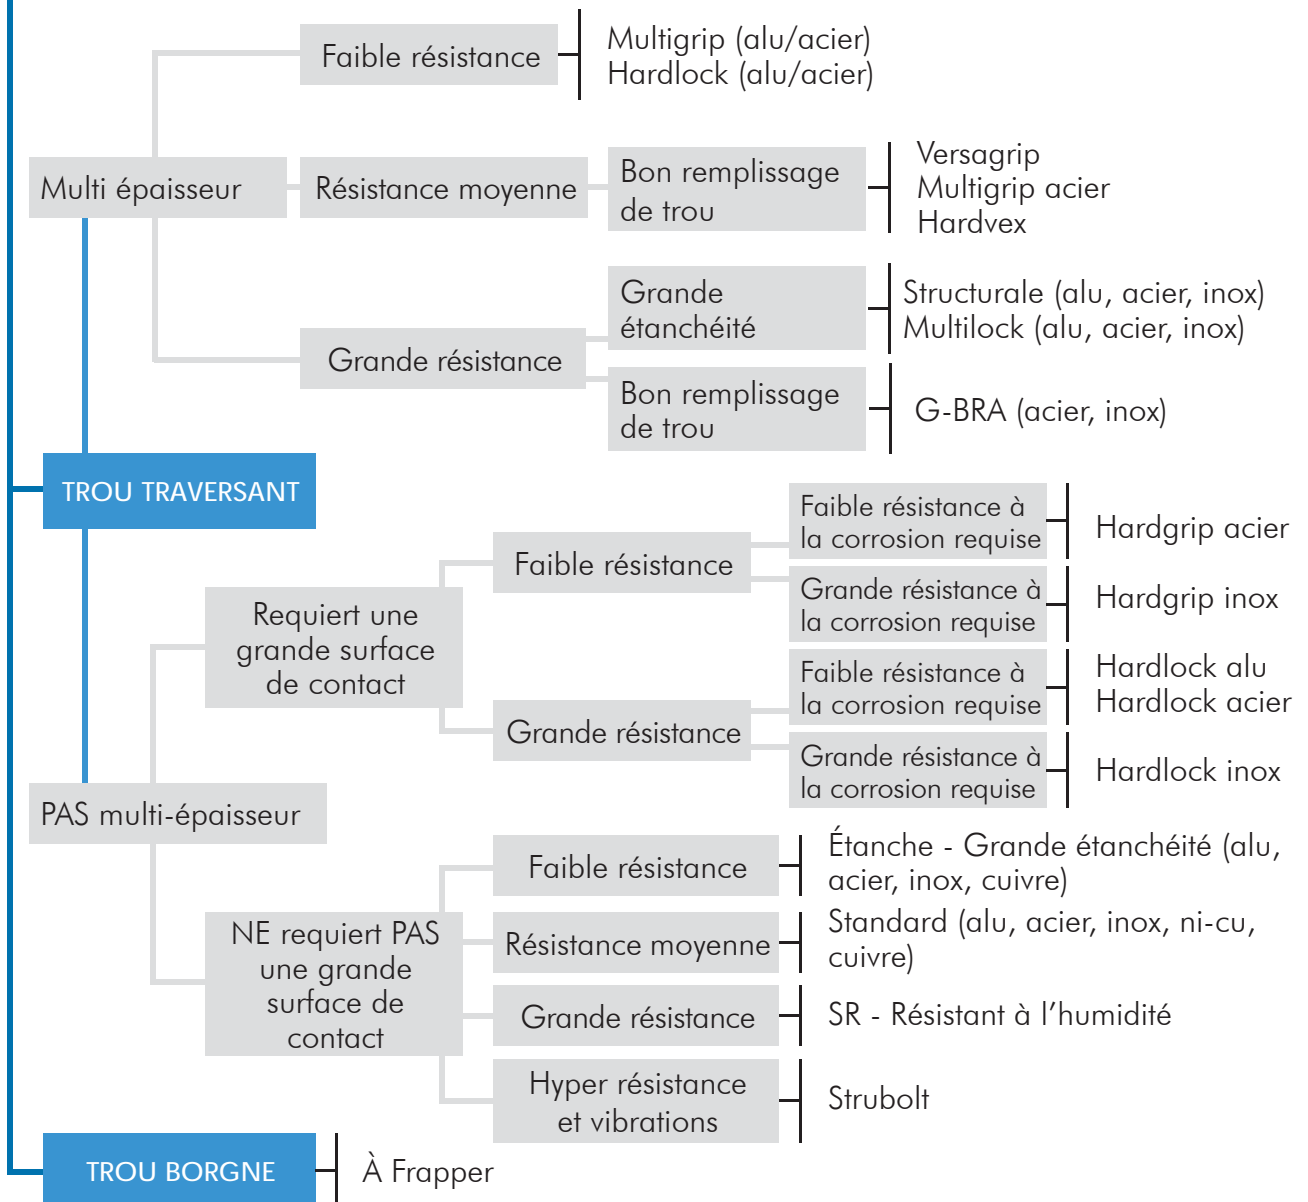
Faible résistance

Multigrip (alu/acier)
Hardlock (alu/acier)

Multi épaisseur

Résistance moyenne

Bon remplissage de trou

Versagrip
Multigrip acier
Hardvex

Grande étanchéité

Structurale (alu, acier, inox)
Multilock (alu, acier, inox)

Grande résistance

Bon remplissage de trou

G-BRA (acier, inox)

TROU TRAVERSANT

Faible résistance à la corrosion requise

Hardgrip acier

Faible résistance

Grande résistance à la corrosion requise

Hardgrip inox

Requiert une grande surface de contact

Faible résistance à la corrosion requise

Hardlock alu
Hardlock acier

Grande résistance

Grande résistance à la corrosion requise

Hardlock inox

PAS multi-épaisseur

Faible résistance

Étanche - Grande étanchéité (alu, acier, inox, cuivre)

NE requiert PAS une grande surface de contact

Résistance moyenne

Standard (alu, acier, inox, ni-cu, cuivre)

Grande résistance

SR - Résistant à l'humidité

Hyper résistance et vibrations

Strubolt

TROU BORGNE

À Frapper